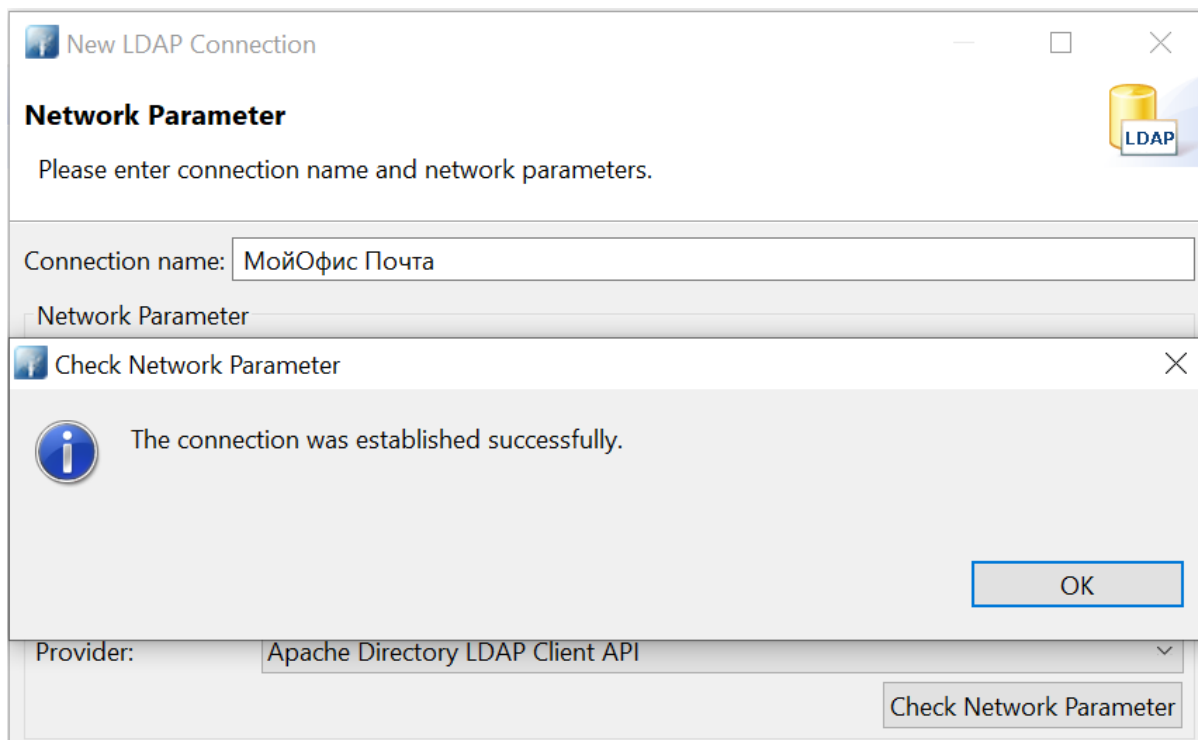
New LDAP Connection

Network Parameter

Please enter connection name and network parameters.

LDAP

Connection name: МойОфис Почта

Network Parameter

Check Network Parameter

The connection was established successfully.

OK

Provider: Apache Directory LDAP Client API

Check Network Parameter